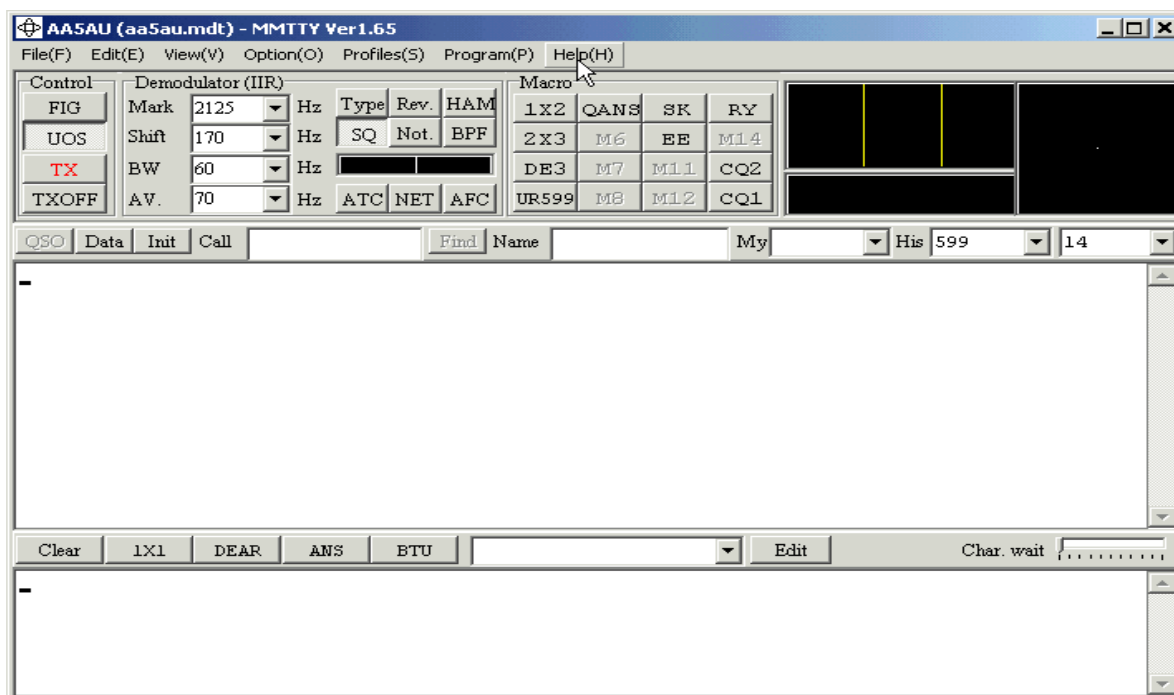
AA5AU (aa5au.mdt) - MMTTY Ver1.65

File(F) Edit(E) View(V) Option(O) Profiles(S) Program(P) Help(H)

Control
FIG
UOS
TX
TXOFF

Demodulator (IIR)
Mark 2125 Hz
Shift 170 Hz
BW 60 Hz
AV. 70 Hz

Type Rev. HAM
SQ Not. BPF
ATC NET AFC

Macro
1X2 QANS SK RY
2X3 M6 EE M14
DE3 M7 M11 CQ2
UR599 M8 M12 CQ1

QSO Data Init Call Find Name My His 599 14

Clear 1X1 DEAR ANS BTU Edit Char. wait